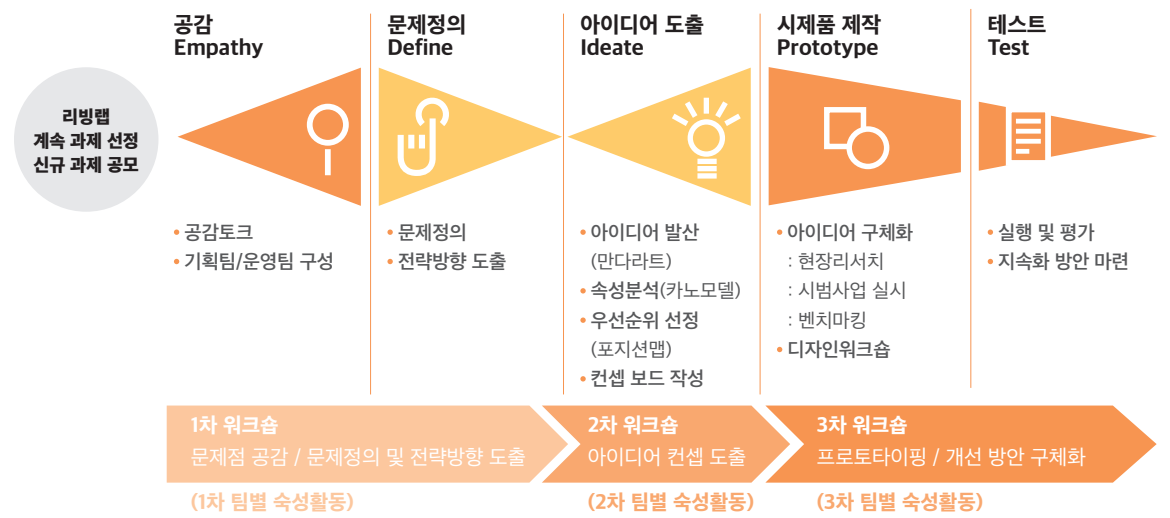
리빙랩
계속 과제 선정
신규 과제 공모

공감
Empathy

• 공감토크
• 기획팀/운영팀 구성

문제정의
Define

• 문제정의
• 전략방향 도출

아이디어 도출
Ideate

• 아이디어 발산
(만다라트)
• 속성분석(카노모델)
• 우선순위 선정
(포지션맵)
• 컨셉 보드 작성

시제품 제작
Prototype

• 아이디어 구체화
: 현장리서치
: 시범사업 실시
: 벤치마킹
• 디자인워크숍

테스트
Test

• 실행 및 평가
• 지속화 방안 마련

1차 워크숍
문제점 공감 / 문제정의 및 전략방향 도출

2차 워크숍
아이디어 컨셉 도출

3차 워크숍
프로토타이핑 / 개선 방안 구체화

(1차 팀별 숙성활동)

(2차 팀별 숙성활동)

(3차 팀별 숙성활동)